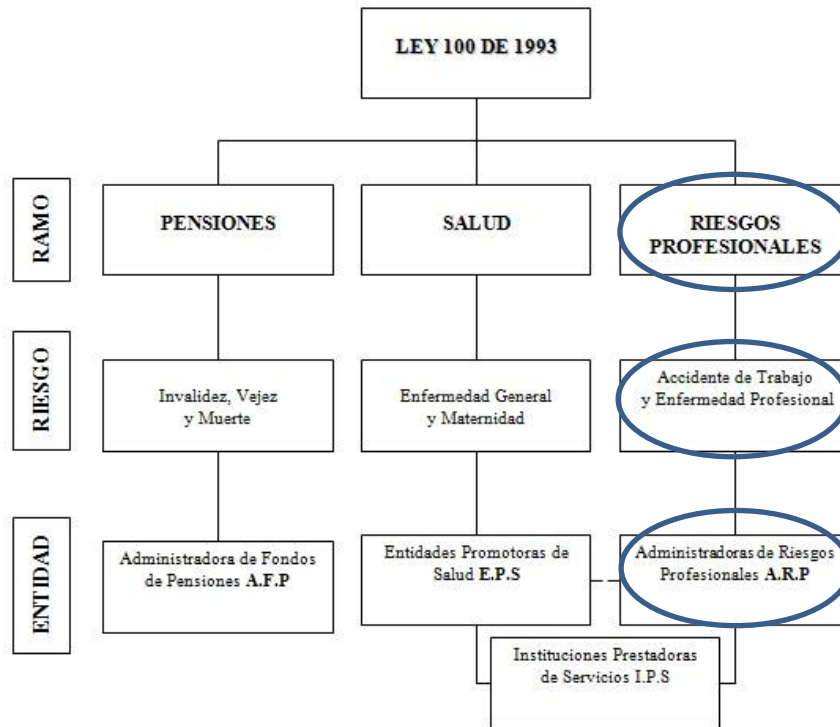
LEY 100 DE 1993

RAMO

PENSIONES

SALUD

RIESGOS PROFESIONALES

RIESGO

Invalidez, Vejez y Muerte

Enfermedad General y Maternidad

Accidente de Trabajo y Enfermedad Profesional

ENTIDAD

Administradora de Fondos de Pensiones A.F.P

Entidades Promotoras de Salud E.P.S

Administradoras de Riesgos Profesionales A.R.P

Instituciones Prestadoras de Servicios I.P.S